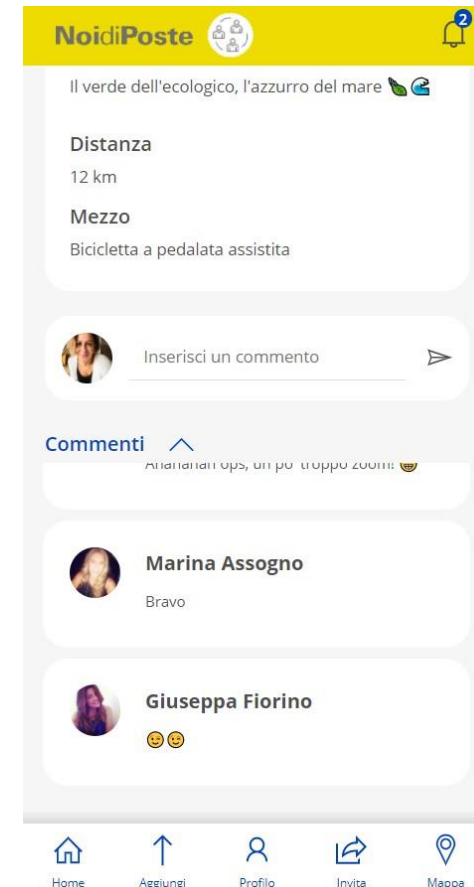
NoidiPoste

2

Il verde dell'ecologico, l'azzurro del mare 🍃🌊

Distanza

12 km

Mezzo

Bicicletta a pedalata assistita

Inserisci un commento

Commenti

Ahahahah ops, un po' troppo zoom! 😄

Marina Assogno

Bravo

Giuseppa Fiorino

😊😊

Home Aggiungi Profilo Invita Mappa